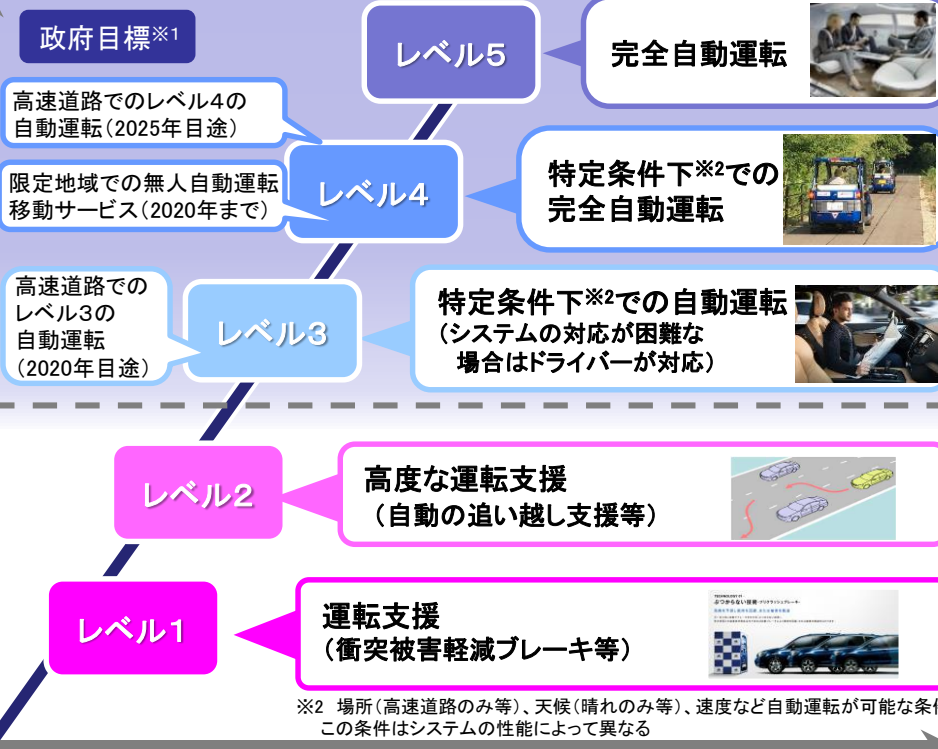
政府目標※1

レベル5

完全自動運転

高速道路でのレベル4の自動運転（2025年目途）

限定地域での無人自動運転移動サービス（2020年まで）

レベル4

特定条件下※2での完全自動運転

高速道路でのレベル3の自動運転（2020年目途）

レベル3

特定条件下※2での自動運転（システムの対応が困難な場合はドライバーが対応）

レベル2

高度な運転支援（自動の追い越し支援等）

レベル1

運転支援（衝突被害軽減ブレーキ等）

ぶつからない技術

※2　場所（高速道路のみ等）、天候（晴れのみ等）、速度など自動運転が可能な条件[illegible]
この条件はシステムの性能によって異なる